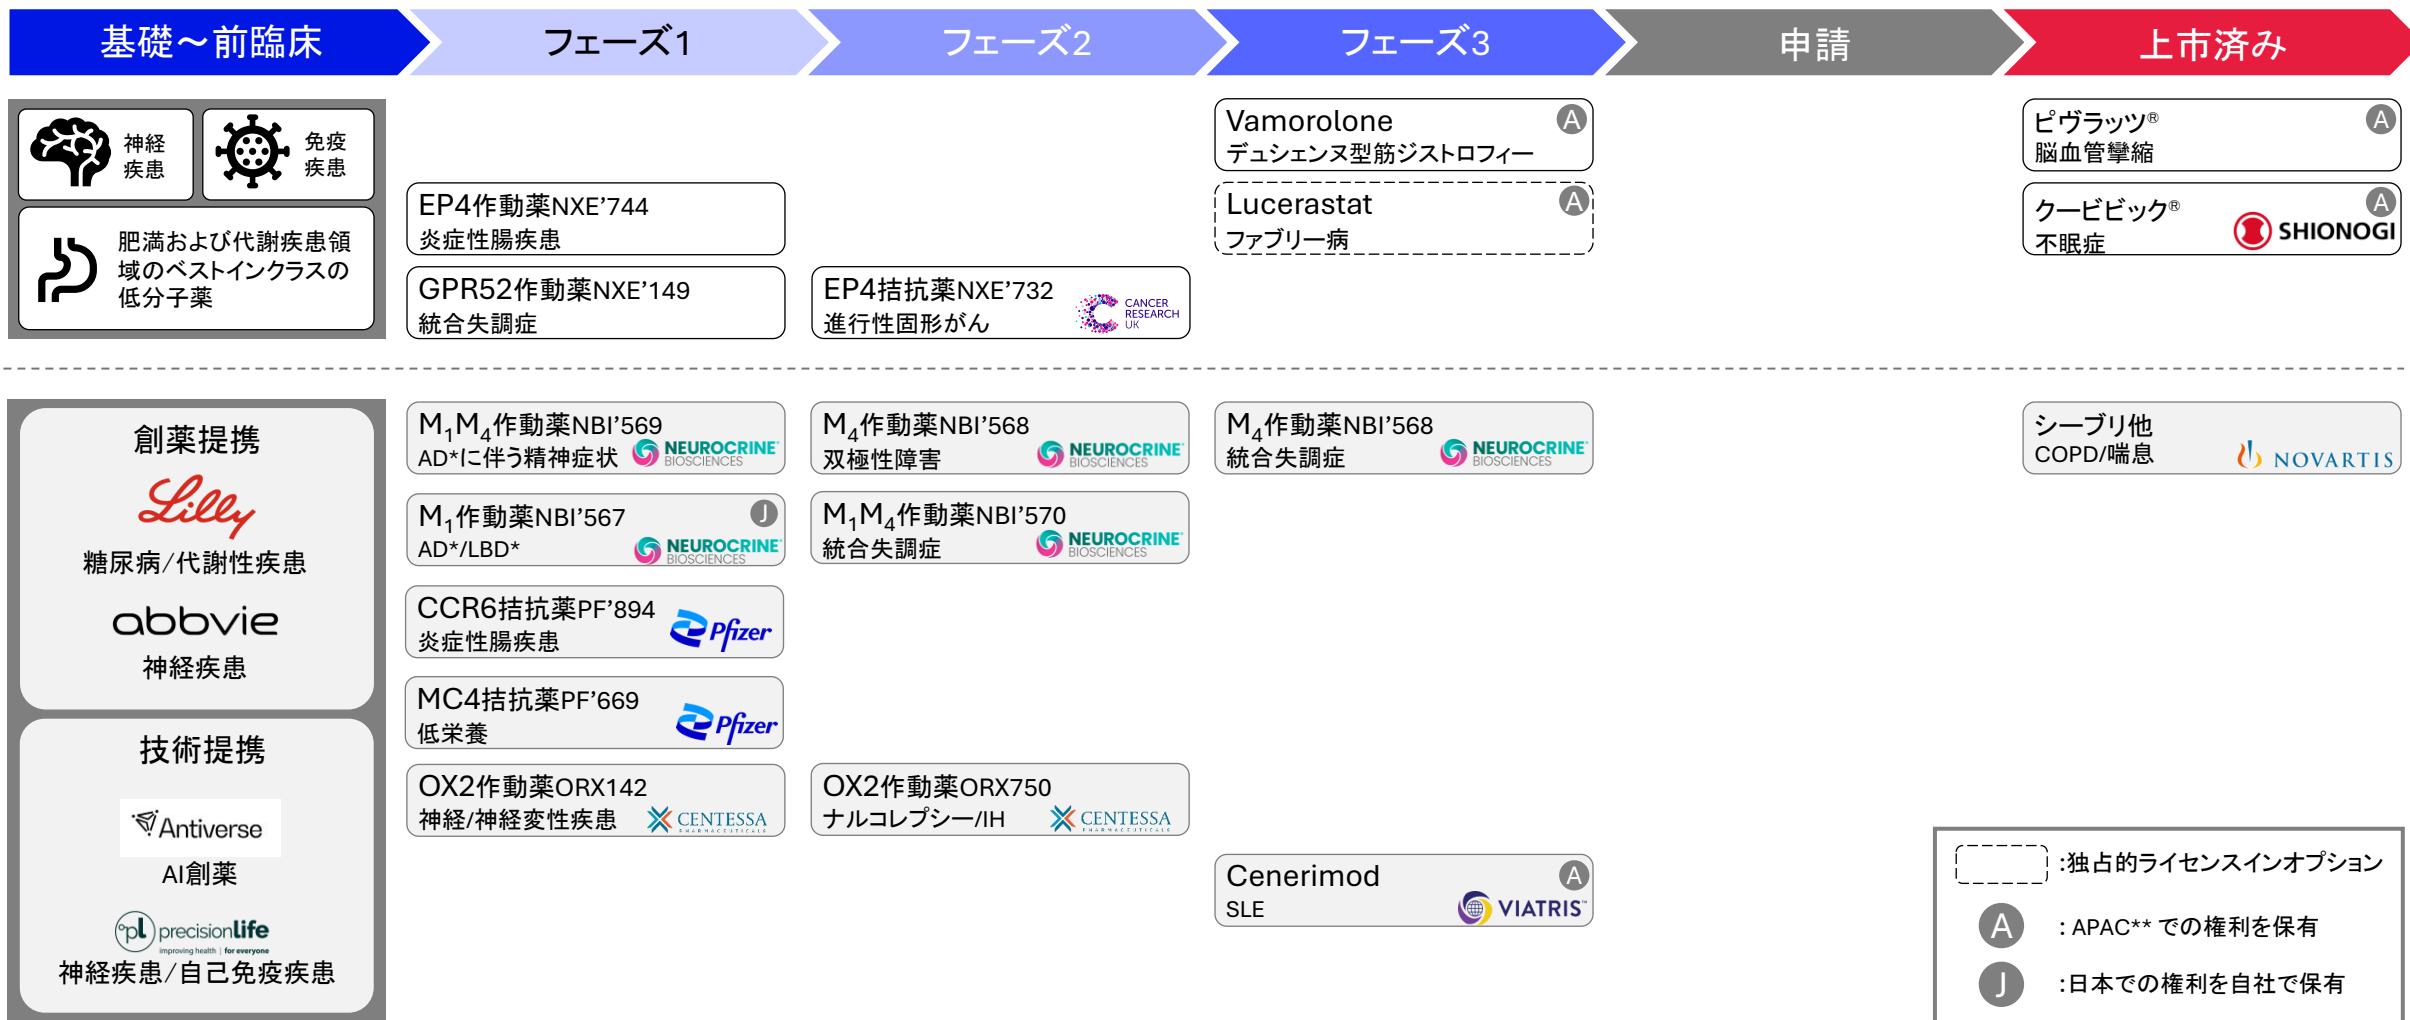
基礎～前臨床 | フェーズ1 | フェーズ2 | フェーズ3 | 申請 | 上市済み

神経疾患
免疫疾患
肥満および代謝疾患領域のベストインクラスの低分子薬

EP4作動薬NXE’744
炎症性腸疾患

GPR52作動薬NXE’149
統合失調症

EP4拮抗薬NXE’732
進行性固形がん
CANCER RESEARCH UK

Vamorolone A
デュシェンヌ型筋ジストロフィー

Lucerastat A
ファブリー病

ピヴラッツ® A
脳血管攣縮

クービビック® A
不眠症
SHIONOGI

創薬提携
Lilly
糖尿病/代謝性疾患
abbvie
神経疾患

技術提携
Antiverse
AI創薬
precisionlife
improving health | for everyone
神経疾患/自己免疫疾患

$M_1M_4$作動薬NBI’569
AD*に伴う精神症状
NEUROCRINE BIOSCIENCES

$M_1$作動薬NBI’567 J
AD*/LBD*
NEUROCRINE BIOSCIENCES

CCR6拮抗薬PF’894
炎症性腸疾患
Pfizer

MC4拮抗薬PF’669
低栄養
Pfizer

OX2作動薬ORX142
神経/神経変性疾患
CENTESSA

$M_4$作動薬NBI’568
双極性障害
NEUROCRINE BIOSCIENCES

$M_1M_4$作動薬NBI’570
統合失調症
NEUROCRINE BIOSCIENCES

OX2作動薬ORX750
ナルコレプシー/IH
CENTESSA

$M_4$作動薬NBI’568
統合失調症
NEUROCRINE BIOSCIENCES

Cenerimod A
SLE
VIATRIS

シーブリ他
COPD/喘息
NOVARTIS

:独占的ライセンスインオプション
A :APAC** での権利を保有
J :日本での権利を自社で保有